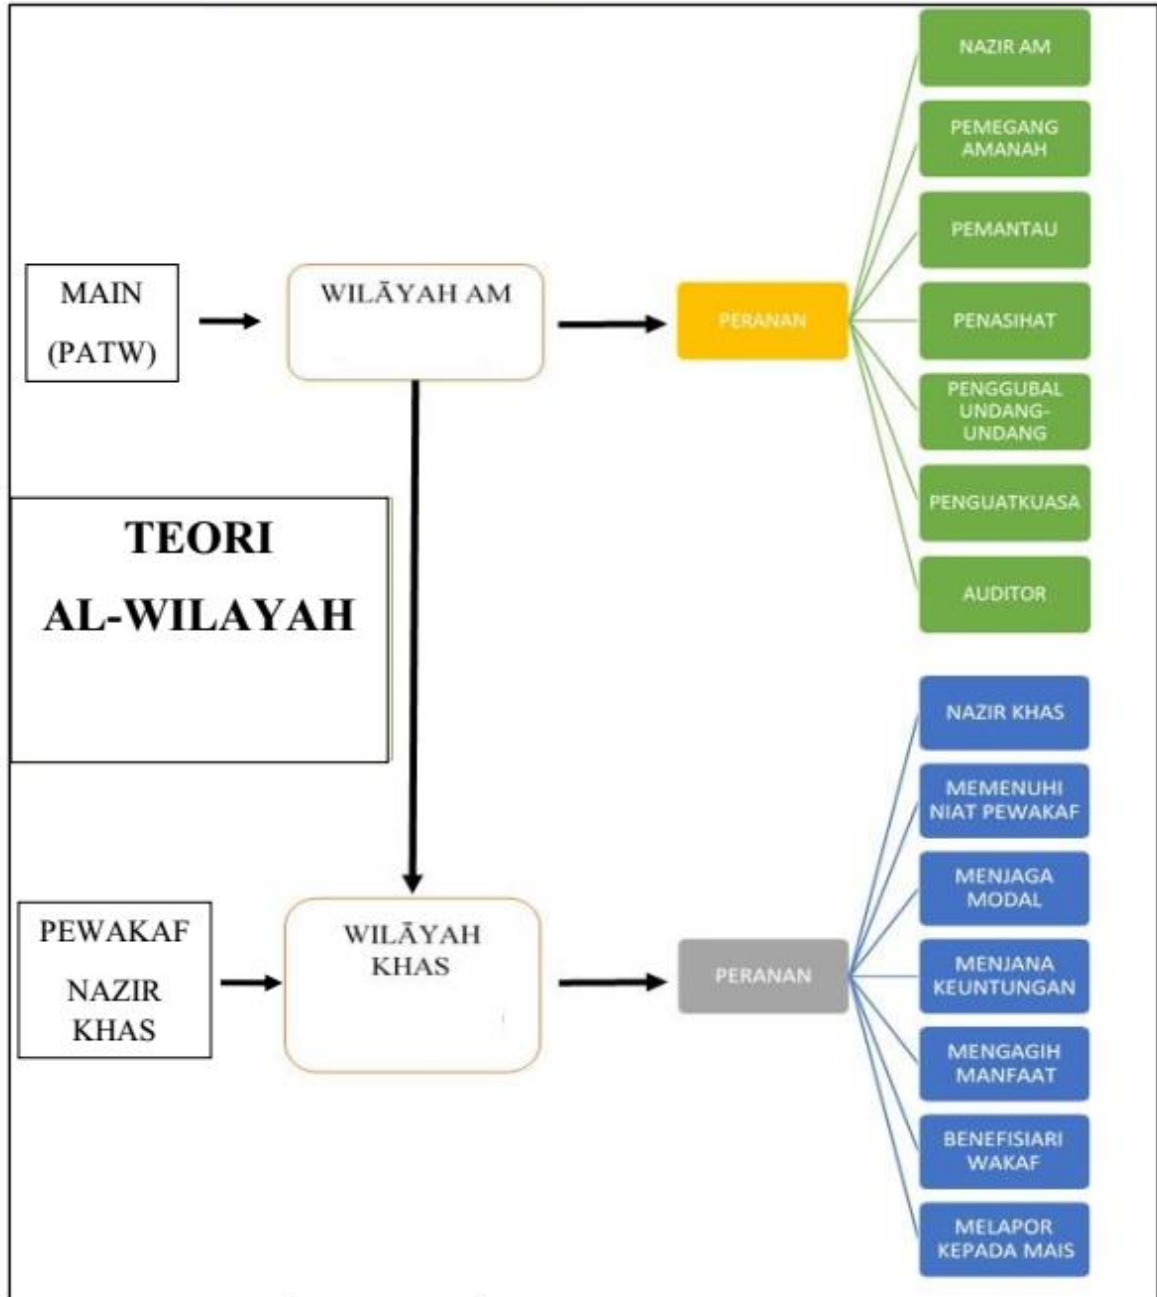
MAIN
(PATW)

WILĀYAH AM

PERANAN

NAZIR AM

PEMEGANG AMANAH

PEMANTAU

PENASIHAT

PENGGUBAL UNDANG-UNDANG

PENGUATKUASA

AUDITOR

TEORI
AL-WILAYAH

PEWAKAF

NAZIR KHAS

WILĀYAH KHAS

PERANAN

NAZIR KHAS

MEMENUHI NIAT PEWAKAF

MENJAGA MODAL

MENJANA KEUNTUNGAN

MENGAGIH MANFAAT

BENEFISIARI WAKAF

MELAPOR KEPADA MAIS